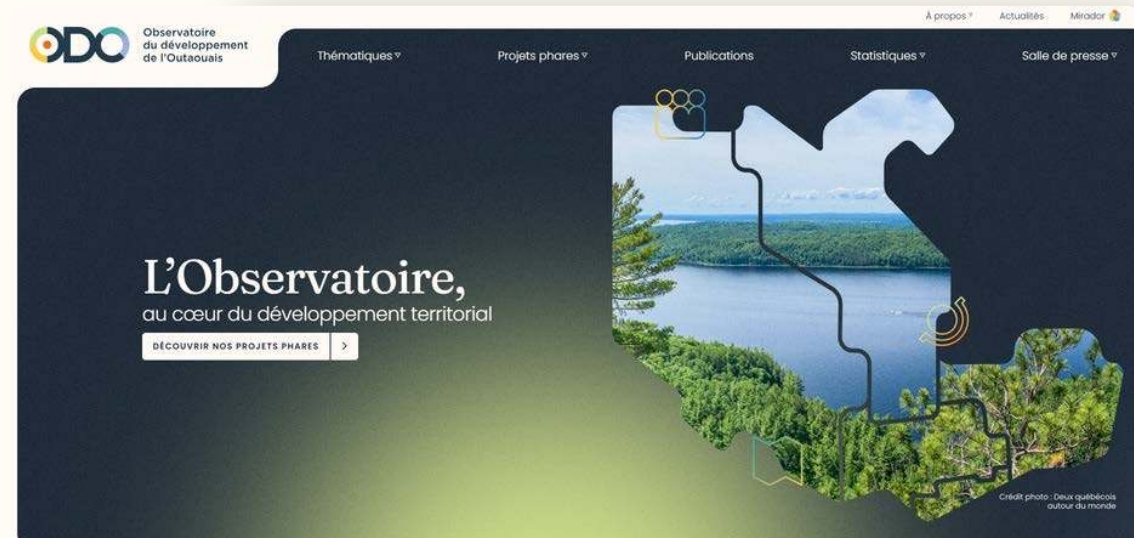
ODO Observatoire du développement de l'Outaouais

À propos Actualités Mirador

Thématiques Projets phares Publications Statistiques Salle de presse

L'Observatoire,
au cœur du développement territorial

DÉCOUVRIR NOS PROJETS PHARES >

Crédit photo : Deux québécois autour du monde